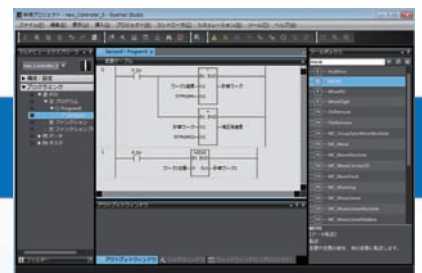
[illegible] - new_Controller_0 - Sysmac Studio

Section1 - Program0

ワーク位置
原点ワーク
手動ワーク
補正数値
ワーク位置
手動ワーク

MC_GroupSyncMoveAbsolute
MC_Move
MC_MoveAbsolute
MC_MoveVelocity
MC_MoveJog
MC_MoveLink
MC_MoveCircular
MC_MoveLinearAbsolute
MC_MoveLinearRelative